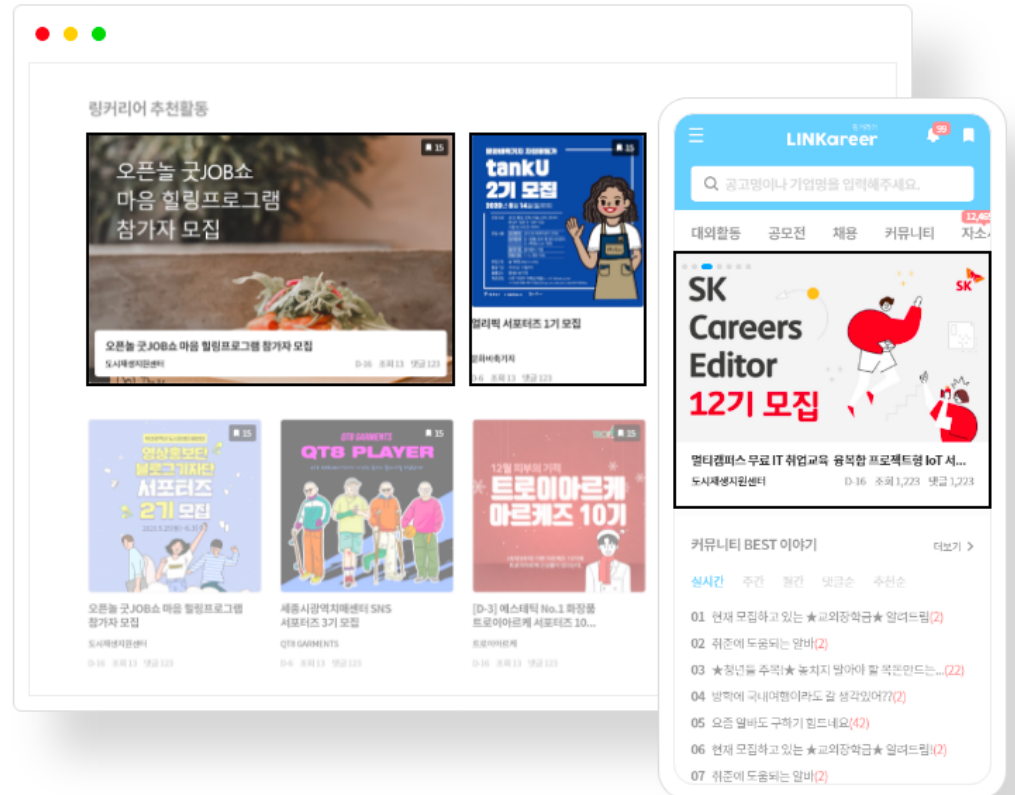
링커리어 추천활동

15

오픈놀 굿JOB쇼
마음 힐링프로그램
참가자 모집

오픈놀 굿JOB쇼 마음 힐링프로그램 참가자 모집
도시재생지원센터
D-16 조회 13 댓글 123

15

tankU
2기 모집

멀티릭 서포터즈 1기 모집
문화비축기지
D-4 조회 13 댓글 123

15

영상홍보단
블로그기자단
서포터즈
2기 모집

오픈놀 굿JOB쇼 마음 힐링프로그램 참가자 모집
도시재생지원센터
D-16 조회 13 댓글 123

15

QT8 GARMENTS
QT8 PLAYER

세종시광역치매센터 SNS 서포터즈 3기 모집
QT8 GARMENTS
D-4 조회 13 댓글 123

15

12월 피부의 기적
트로이아르케
아르케즈 10기

[D-3] 에스테틱 No.1 화장품 트로이아르케 서포터즈 10...
트로이아르케
D-16 조회 13 댓글 123

LINKareer
99
공고명이나 기업명을 입력해주세요.
대외활동 공모전 채용 커뮤니티 자소서
12,4

SK
SK
Careers
Editor
12기 모집

멀티캠퍼스 무료 IT 취업교육 융복합 프로젝트형 IoT 서...
도시재생지원센터
D-16 조회 1,223 댓글 1,223

커뮤니티 BEST 이야기
더보기
실시간 주간 월간 댓글순 추천순
01 현재 모집하고 있는 ★교외장학금★ 알려드림(2)
02 취준에 도움되는 알바(2)
03 ★청년들 주목!★ 놓치지 말아야 할 복픈만드는...(22)
04 방학에 국내여행이라도 갈 생각있어??(2)
05 요즘 알바도 구하기 힘드네요(42)
06 현재 모집하고 있는 ★교외장학금★ 알려드림!(2)
07 취준에 도움되는 알바(2)